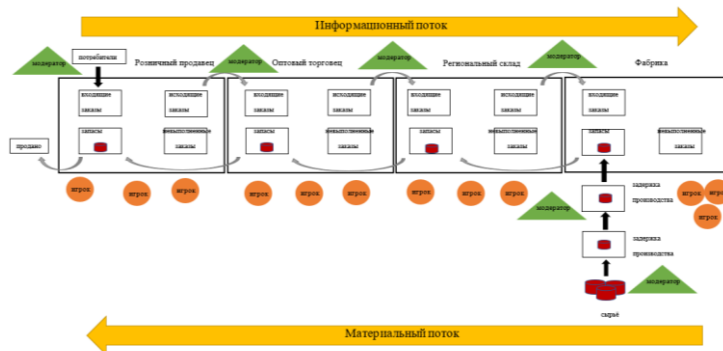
Информационный поток

модератор

потребители

Розничный продавец

модератор

Оптовый торговец

модератор

Региональный склад

модератор

Фабрика

входящие заказы

исходящие заказы

входящие заказы

исходящие заказы

входящие заказы

исходящие заказы

входящие заказы

продано

запасы

невыполненные заказы

запасы

невыполненные заказы

запасы

невыполненные заказы

запасы

невыполненные заказы

игрок

игрок

игрок

игрок

игрок

игрок

игрок

игрок

игрок

игрок

игрок

игрок

задержка производства

модератор

задержка производства

модератор

сырьё

Материальный поток